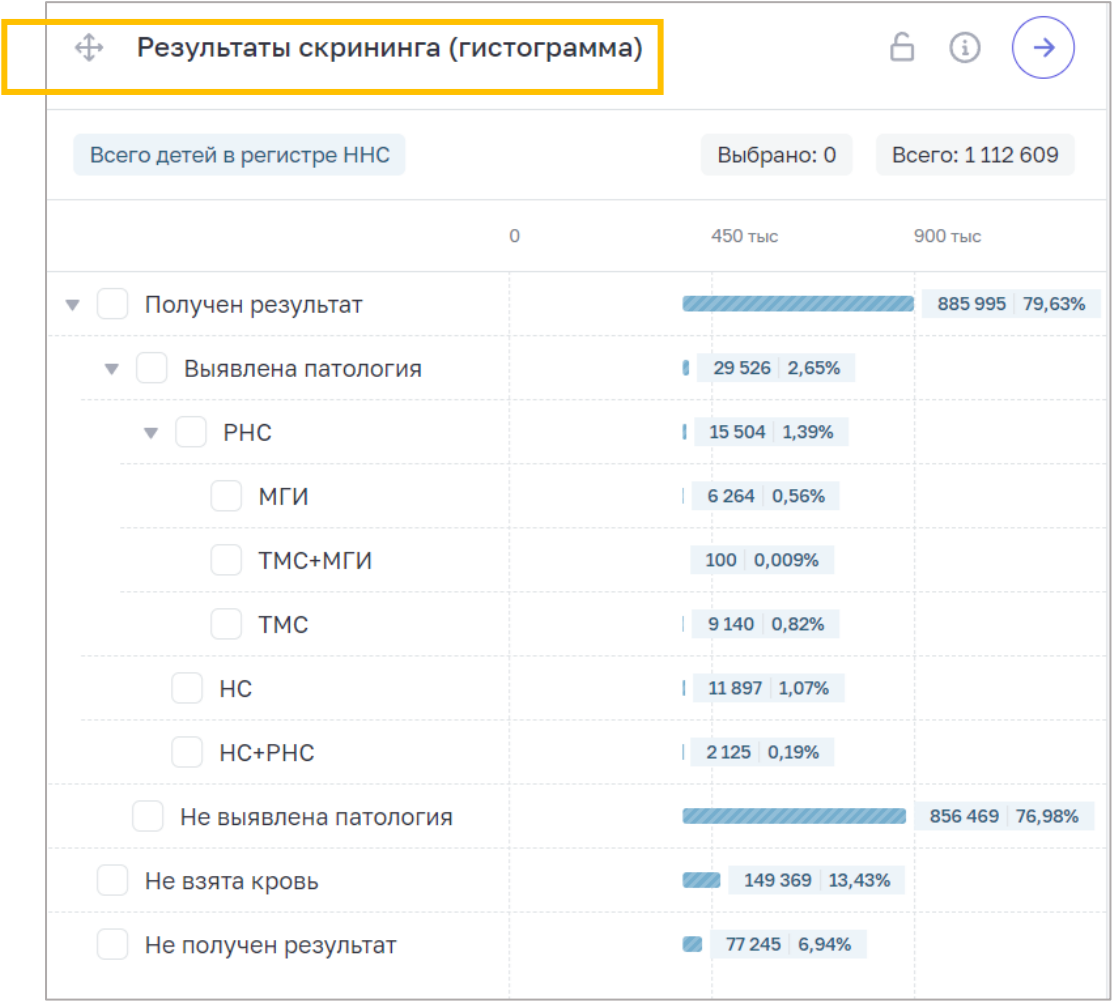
Результаты скрининга (гистограмма)

Всего детей в регистре ННС

Выбрано: 0

Всего: 1 112 609

0 450 тыс 900 тыс

| | | |
|---|---|---|
| Получен результат | 885 995 | 79,63% |
| Выявлена патология | 29 526 | 2,65% |
| РНС | 15 504 | 1,39% |
| МГИ | 6 264 | 0,56% |
| ТМС+МГИ | 100 | 0,009% |
| ТМС | 9 140 | 0,82% |
| НС | 11 897 | 1,07% |
| НС+РНС | 2 125 | 0,19% |
| Не выявлена патология | 856 469 | 76,98% |
| Не взята кровь | 149 369 | 13,43% |
| Не получен результат | 77 245 | 6,94% |